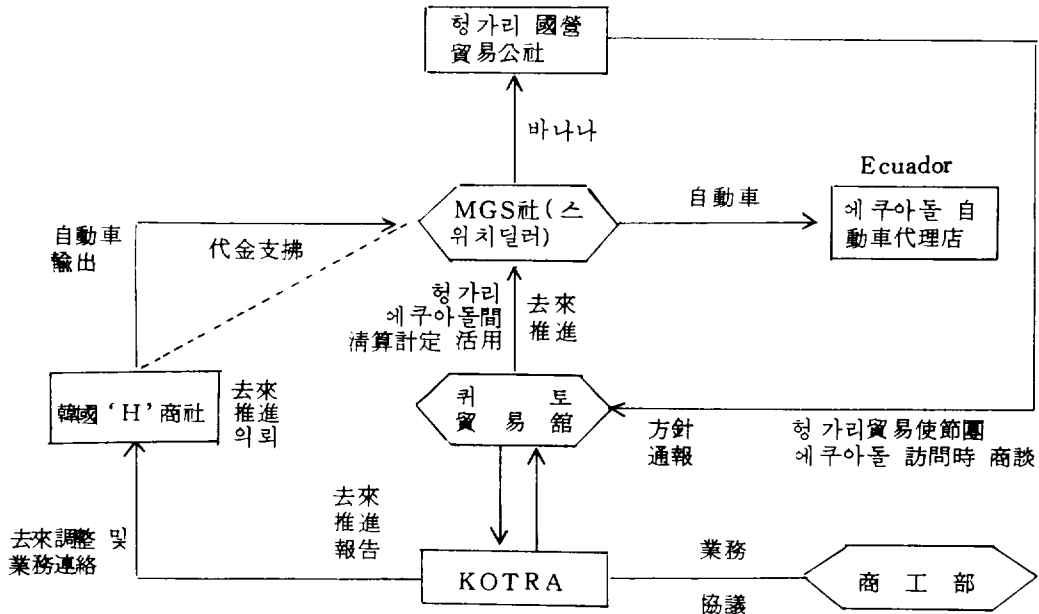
헝가리 國營 貿易公社

바나나

Ecuador

MGS社(스위치딜러)

自動車

에쿠아돌 自動車代理店

自動車 輸出

代金支拂

헝가리 에쿠아돌間 清算計定 活用

去來 推進

韓國'H'商社

去來 推進 의뢰

키토 貿易舘

方針 通報

헝가리貿易使節團 에쿠아돌 訪問時 商談

去來 推進 報告

去來調整 및 業務連絡

KOTRA

業務

協議

商工部